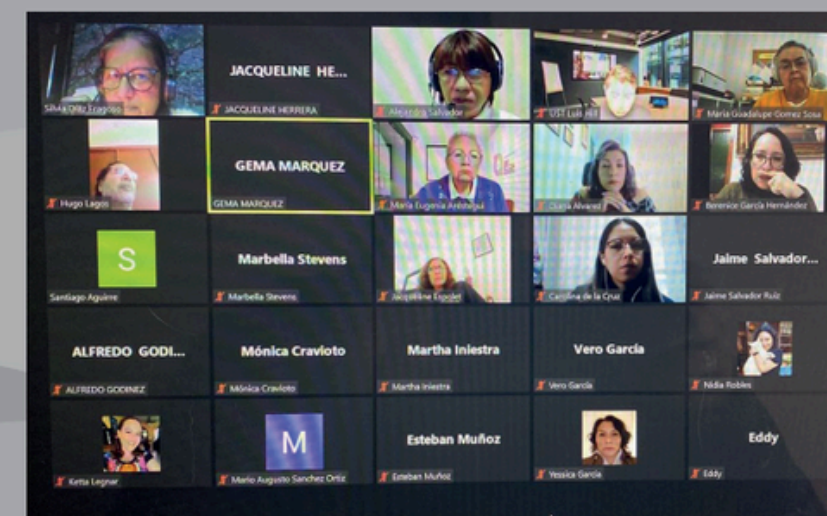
Silvia Ortiz Fragoso

JACQUELINE HE...
JACQUELINE HERRERA

Alejandro Salvador

USJ Luis Hill

Maria Guadalupe Gomez Sosa

Hugo Lagos

GEMA MARQUEZ
GEMA MARQUEZ

María Eugenia Arbiburu

Diana Alvarez

Berenice García Hernández

S
Santiago Aguirre

Marbella Stevens
Marbella Stevens

Jacqueline Espolet

Carolina de la Cruz

Jaime Salvador...
Jaime Salvador Ruiz

ALFREDO GODI...
ALFREDO GODINEZ

Mónica Cravioto
Mónica Cravioto

Martha Iniestra
Martha Iniestra

Vero García
Vero García

Nidia Robles

Ketia Legnar

M
Mario Augusto Sanchez Ortiz

Esteban Muñoz
Esteban Muñoz

Yessica Garcia

Eddy
Eddy